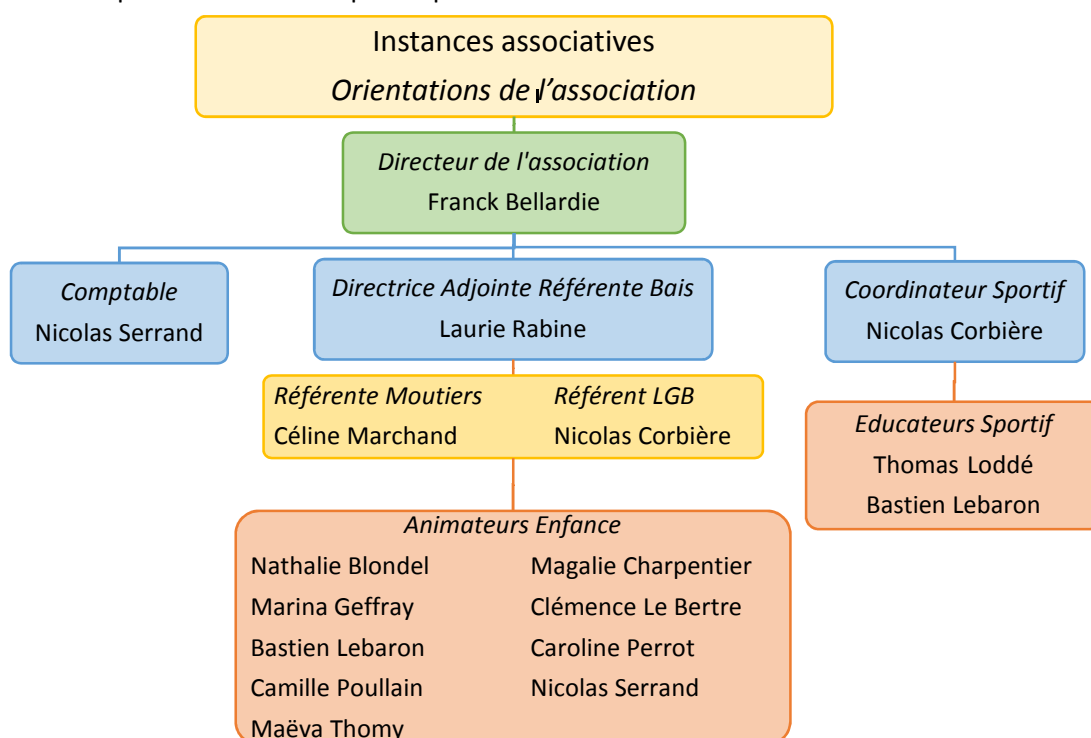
Instances associatives
*Orientations de l'association*

*Directeur de l'association*
Franck Bellardie

*Comptable*
Nicolas Serrand

*Directrice Adjointe Référente Bais*
Laurie Rabine

*Coordinateur Sportif*
Nicolas Corbière

*Référente Moutiers*
Céline Marchand

*Référent LGB*
Nicolas Corbière

*Educateurs Sportif*
Thomas Loddé
Bastien Lebaron

*Animateurs Enfance*
Nathalie Blondel
Marina Geffray
Bastien Lebaron
Camille Poullain
Maëva Thomy

Magalie Charpentier
Clémence Le Bertre
Caroline Perrot
Nicolas Serrand